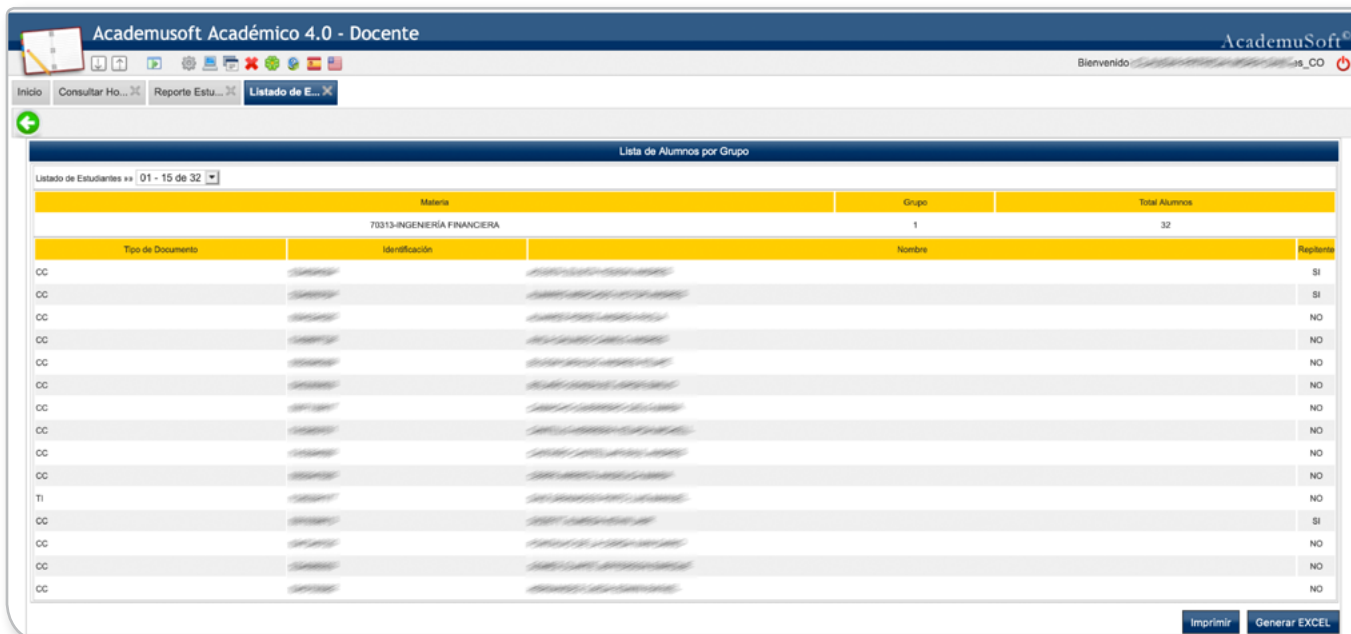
Academusoft Académico 4.0 - Docente

AcademuSoft©

Bienvenido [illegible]_CO

Inicio | Consultar Ho... | Reporte Estu... | Listado de E...

Lista de Alumnos por Grupo

Listado de Estudiantes »» 01 - 15 de 32

| Materia | Grupo | Total Alumnos |
|---|---|---|
| 70313-INGENIERÍA FINANCIERA | 1 | 32 |

| Tipo de Documento | Identificación | Nombre | Repitente |
|---|---|---|---|
| CC | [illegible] | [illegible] | SI |
| CC | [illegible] | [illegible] | SI |
| CC | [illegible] | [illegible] | NO |
| CC | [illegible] | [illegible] | NO |
| CC | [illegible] | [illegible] | NO |
| CC | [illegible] | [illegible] | NO |
| CC | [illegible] | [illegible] | NO |
| CC | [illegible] | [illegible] | NO |
| CC | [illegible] | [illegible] | NO |
| CC | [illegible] | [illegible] | NO |
| TI | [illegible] | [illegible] | NO |
| CC | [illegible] | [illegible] | SI |
| CC | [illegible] | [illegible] | NO |
| CC | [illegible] | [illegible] | NO |
| CC | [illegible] | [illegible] | NO |

Imprimir | Generar EXCEL